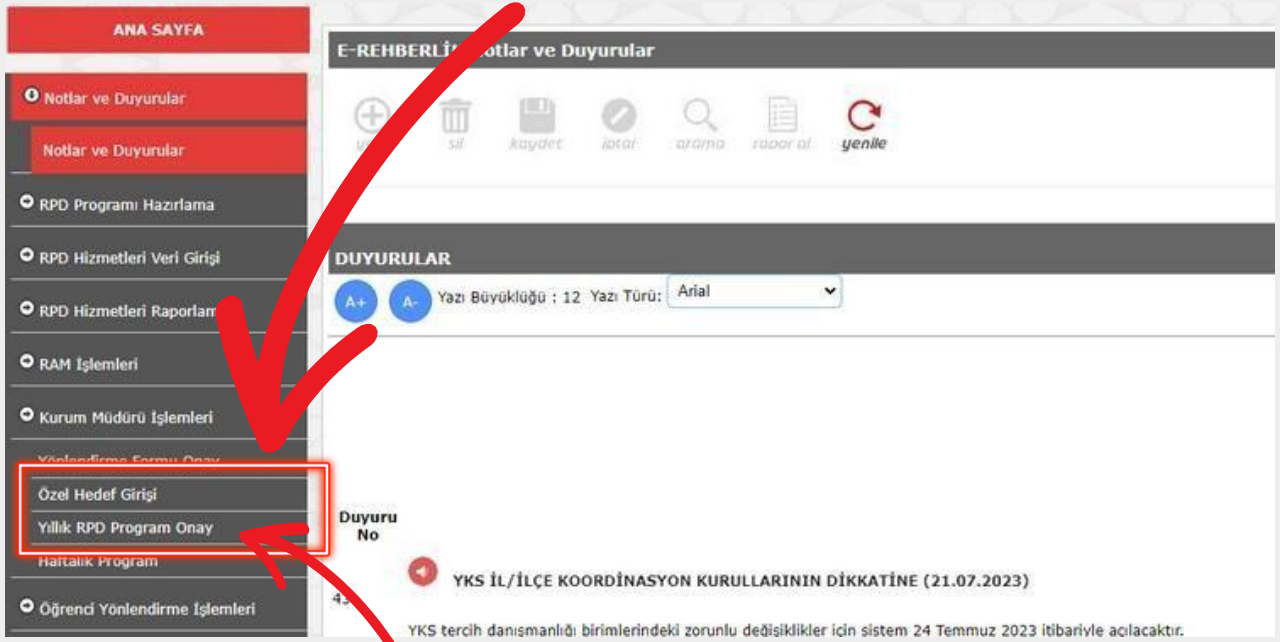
ANA SAYFA

Notlar ve Duyurular

Notlar ve Duyurular

RPD Programı Hazırlama

RPD Hizmetleri Veri Girişi

RPD Hizmetleri Raporlam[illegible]

RAM İşlemleri

Kurum Müdürü İşlemleri

Yönlendirme Formu Onay

Özel Hedef Girişi

Yıllık RPD Program Onay

Haftalık Program

Öğrenci Yönlendirme İşlemleri

E-REHBERLİ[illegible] Notlar ve Duyurular

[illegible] sil kaydet iptal arama rapor al yenile

DUYURULAR

A+ A- Yazı Büyüklüğü : 12 Yazı Türü: Arial

Duyuru No

YKS İL/İLÇE KOORDİNASYON KURULLARININ DİKKATİNE (21.07.2023)

43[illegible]

YKS tercih danışmanlığı birimlerindeki zorunlu değişiklikler için sistem 24 Temmuz 2023 itibariyle açılacaktır.